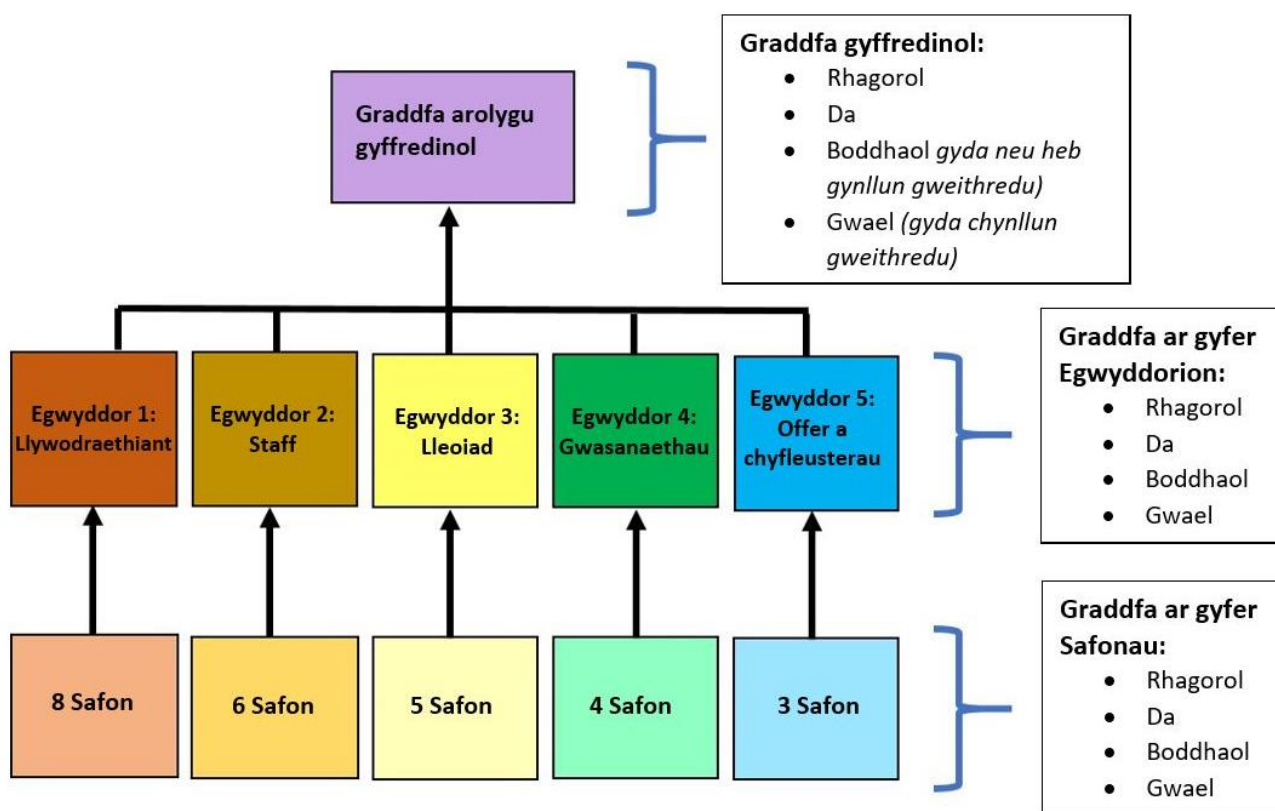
Graddfa arolygu gyffredinol

Graddfa gyffredinol:
- Rhagorol
- Da
- Boddhaol *gyda neu heb gynllun gweithredu)*
- Gwael *(gyda chynllun gweithredu)*

Egwyddor 1: Llywodraethiant

Egwyddor 2: Staff

Egwyddor 3: Lleoiad

Egwyddor 4: Gwasanaethau

Egwyddor 5: Offer a chyfleusterau

Graddfa ar gyfer Egwyddorion:
- Rhagorol
- Da
- Boddhaol
- Gwael

8 Safon

6 Safon

5 Safon

4 Safon

3 Safon

Graddfa ar gyfer Safonau:
- Rhagorol
- Da
- Boddhaol
- Gwael